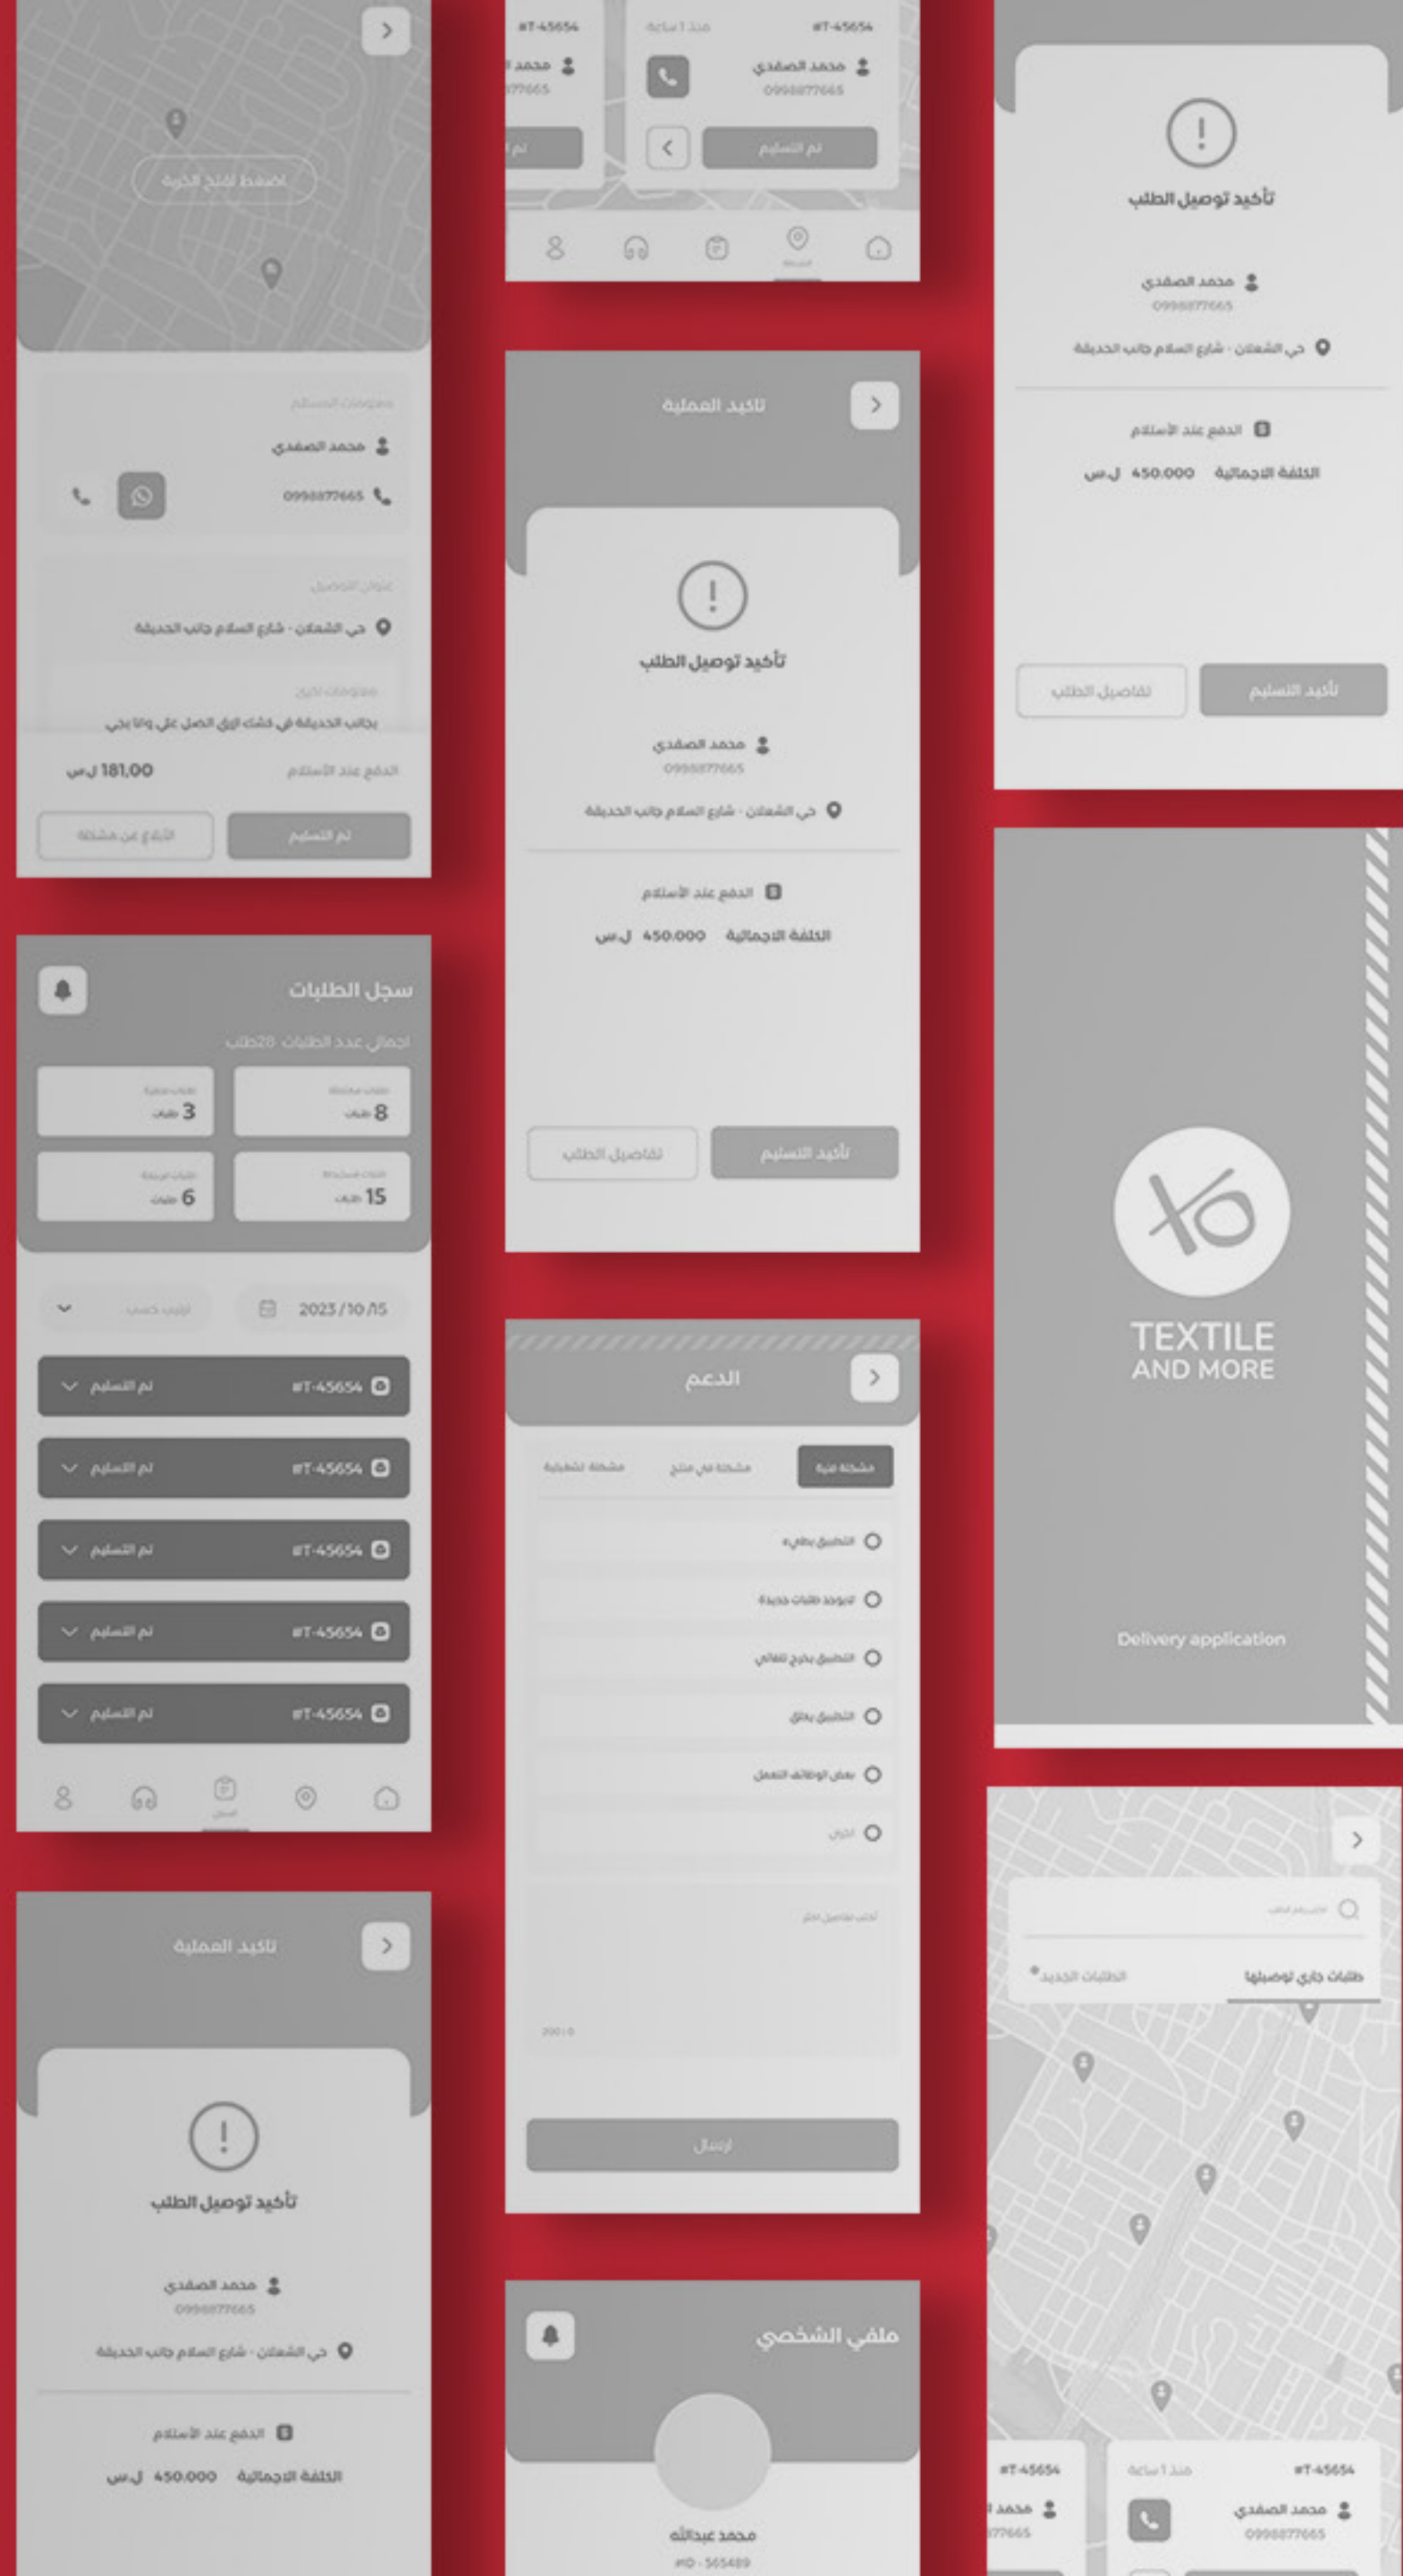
اضغط لفتح الخريطة

معلومات المستلم
محمد الصفدي
0998877665

عنوان التوصيل
حي الشعلان - شارع السلام جانب الحديقة

معلومات اخرى
بجانب الحديقة في كشك اريك الصل علي وانا بجي

الدفع عند الأستلام
181,00 ل.س

الابلاغ عن مشكلة
تم التسليم

سجل الطلبات
اجمالي عدد الطلبات 28طلب

8 طلب
3 طلب
15 طلب
6 طلب

2023/10/15
ترتيب حسب

#T-45654 تم التسليم
#T-45654 تم التسليم
#T-45654 تم التسليم
#T-45654 تم التسليم
#T-45654 تم التسليم

تاكيد العملية

تأكيد توصيل الطلب
محمد الصفدي
0998877665
حي الشعلان - شارع السلام جانب الحديقة
الدفع عند الأستلام
الكلفة الاجمالية 450.000 ل.س

#T-45654
منذ 1 ساعة
#T-45654
محمد الصفدي
0998877665
تم التسليم

تاكيد العملية

تأكيد توصيل الطلب
محمد الصفدي
0998877665
حي الشعلان - شارع السلام جانب الحديقة
الدفع عند الأستلام
الكلفة الاجمالية 450.000 ل.س
تأكيد التسليم
تفاصيل الطلب

الدعم
مشكلة تقنية
مشكلة في منتج
مشكلة تشغيلية
التطبيق بطيء
لاتوجد طلبات جديدة
التطبيق يخرج تلقائي
التطبيق يعلق
بعض الوظائف لاتعمل
اخرى
اكتب تفاصيل اكثر
200/0
ارسال

ملفي الشخصي
محمد عبدالله
ID - 565489

تأكيد توصيل الطلب
محمد الصفدي
0998877665
حي الشعلان - شارع السلام جانب الحديقة
الدفع عند الأستلام
الكلفة الاجمالية 450.000 ل.س
تفاصيل الطلب
تأكيد التسليم

TEXTILE
AND MORE
Delivery application

ابحث برقم الطلب
الطلبات الجديدة
طلبات جاري توصيلها
#T-45654
منذ 1 ساعة
#T-45654
محمد الصفدي
0998877665